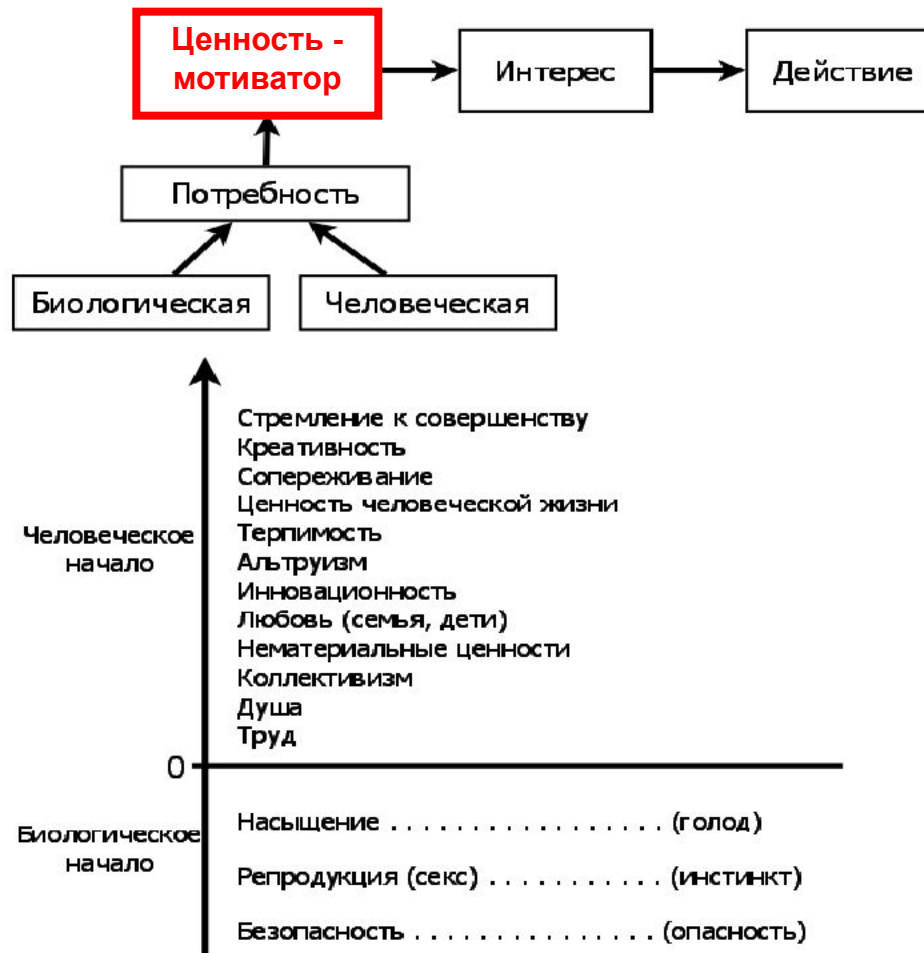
Ценность - мотиватор

Интерес

Действие

Потребность

Биологическая

Человеческая

Человеческое начало

Стремление к совершенству
Креативность
Сопереживание
Ценность человеческой жизни
Терпимость
Альтруизм
Инновационность
Любовь (семья, дети)
Нематериальные ценности
Коллективизм
Душа
Труд

0

Биологическое начало

Насыщение . . . . . . . . . . . . . . . . . (голод)

Репродукция (секс) . . . . . . . . . . . (инстинкт)

Безопасность . . . . . . . . . . . . . . . (опасность)